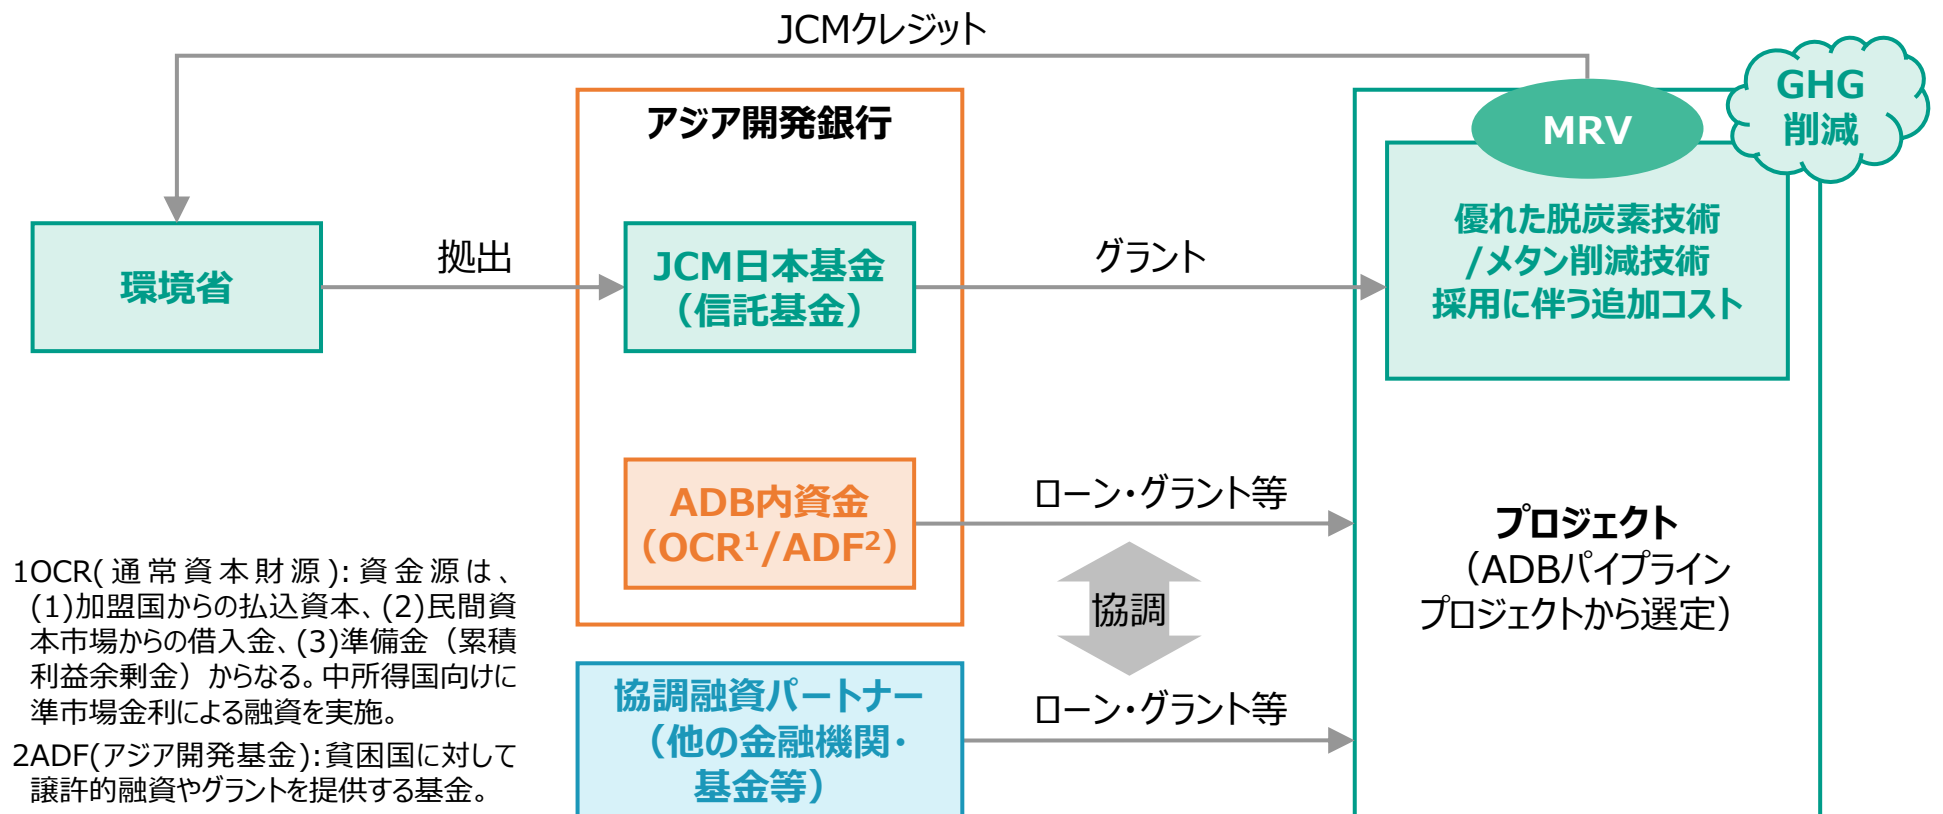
JCMクレジット

アジア開発銀行

GHG削減

MRV

環境省

拠出

JCM日本基金（信託基金）

グラント

優れた脱炭素技術/メタン削減技術採用に伴う追加コスト

ADB内資金（OCR$^1$/ADF$^2$）

ローン・グラント等

プロジェクト（ADBパイプラインプロジェクトから選定）

協調

1OCR(通常資本財源):資金源は、(1)加盟国からの払込資本、(2)民間資本市場からの借入金、(3)準備金（累積利益余剰金）からなる。中所得国向けに準市場金利による融資を実施。

2ADF(アジア開発基金):貧困国に対して譲許的融資やグラントを提供する基金。

協調融資パートナー（他の金融機関・基金等）

ローン・グラント等